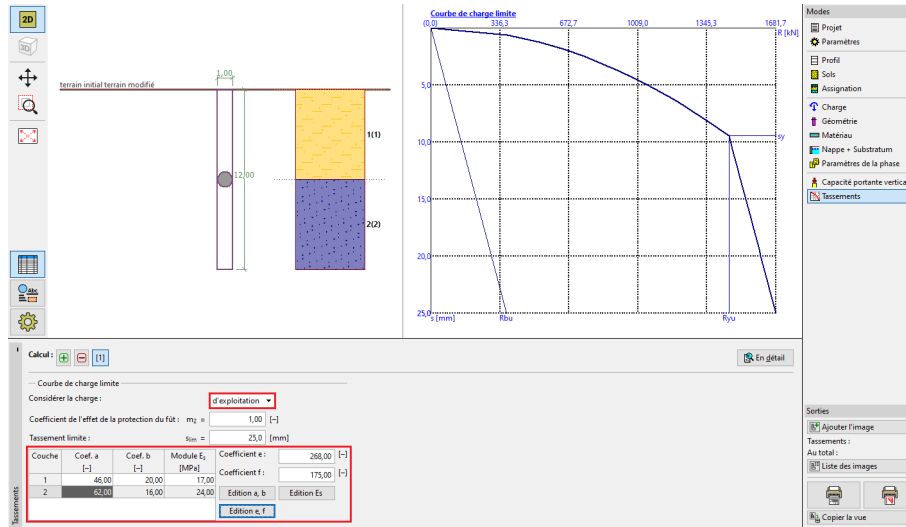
2D
3D

terrain initial terrain modifié

1,00

12,00

1(1)

2(2)

Courbe de charge limite

(0,0) 336,3 672,7 1009,0 1345,3 1681,7

R [kN]

5,0

10,0

15,0

20,0

25,0

s [mm]

sy

Rbu

Ryu

Modes
Projet
Paramètres
Profil
Sols
Assignation
Charge
Géométrie
Matériau
Nappe + Substratum
Paramètres de la phase
Capacité portante vertica
Tassements

Calcul : [1]

En détail

Courbe de charge limite

Considérer la charge : d'exploitation

Coefficient de l'effet de la protection du fût : $m_2$ = 1,00 [–]

Tassement limite : $s_{lim}$ = 25,0 [mm]

| Couche | Coef. a [–] | Coef. b [–] | Module $E_s$ [MPa] |
|---|---|---|---|
| 1 | 46,00 | 20,00 | 17,00 |
| 2 | 62,00 | 16,00 | 24,00 |

Coefficient e : 268,00 [–]

Coefficient f : 175,00 [–]

Edition a, b
Edition Es
Edition e, f

Tassements

Sorties
Ajouter l'image
Tassements :
Au total :
Liste des images
Copier la vue